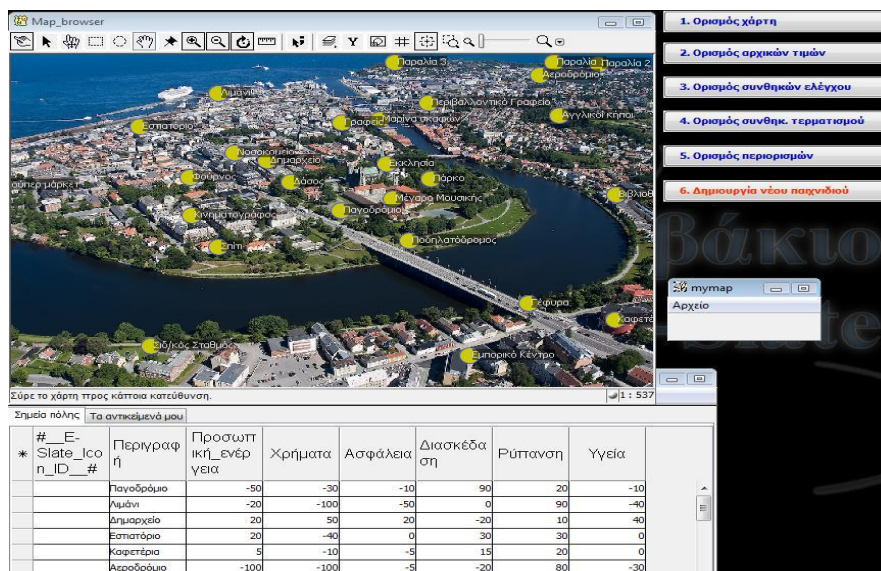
Map_browser

Παραλία 3
Παραλία 1
Παραλία 2
Αεροδρόμιο
Λιμάνι
Περιβαλλοντικό Γραφείο
Εστιατόριο
Γραφείο
Μαρίνα σκαφών
Αγγλικοί Κήποι
Νοσοκομείο
Δημαρχείο
Εκκλησία
Φούρνος
Δάσος
Πάρκο
σούπερ μάρκετ
Μέγαρο Μουσικής
Βιβλιοθ
Κινηματογράφος
Παγοδρόμιο
Σπίτι
Πεζοδρόμος
Γέφυρα
Καφετέ
Σιδ/κός Σταθμός
Εμπορικό Κέντρο

Σύρε το χάρτη προς κάποια κατεύθυνση.
1 : 537

1. Ορισμός χάρτη
2. Ορισμός αρχικών τιμών
3. Ορισμός συνθηκών ελέγχου
4. Ορισμός συνθηκ. τερματισμού
5. Ορισμός περιορισμών
6. Δημιουργία νέου παιχνιδιού

Βάκιο
-Slate

mymap
Αρχείο

Σημεία πόλης | Τα αντικείμενά μου

| * | #__E-Slate_Icon_ID__# | Περιγραφή | Προσωπική_ενέργεια | Χρήματα | Ασφάλεια | Διασκέδαση | Ρύπανση | Υγεία |
|---|---|---|---|---|---|---|---|---|
| | | Παγοδρόμιο | -50 | -30 | -10 | 90 | 20 | -10 |
| | | Λιμάνι | -20 | -100 | -50 | 0 | 90 | -40 |
| | | Δημαρχείο | 20 | 50 | 20 | -20 | 10 | 40 |
| | | Εστιατόριο | 20 | -40 | 0 | 30 | 30 | 0 |
| | | Καφετέρια | 5 | -10 | -5 | 15 | 20 | 0 |
| | | Αεροδρόμιο | -100 | -100 | -5 | -20 | 80 | -30 |